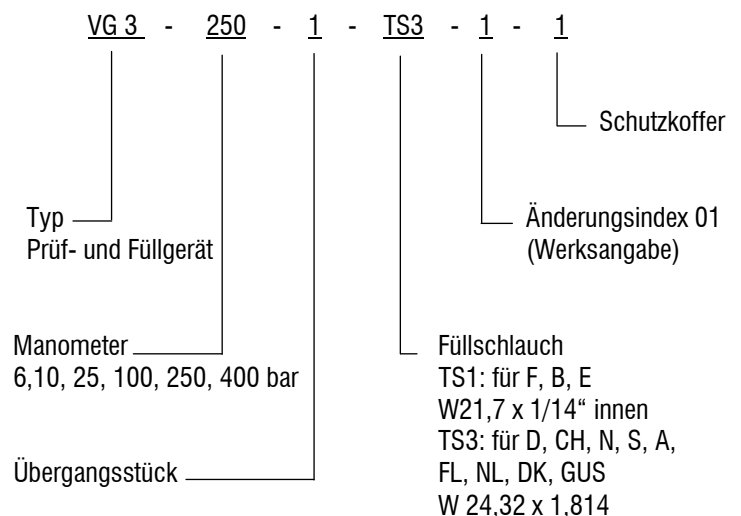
VG 3 - 250 - 1 - TS3 - 1 - 1

Schutzkoffer

Typ
Prüf- und Füllgerät

Änderungsindex 01
(Werksangabe)

Manometer
6,10, 25, 100, 250, 400 bar

Übergangsstück

Füllschlauch
TS1: für F, B, E
W21,7 x 1/14" innen
TS3: für D, CH, N, S, A,
FL, NL, DK, GUS
W 24,32 x 1,814